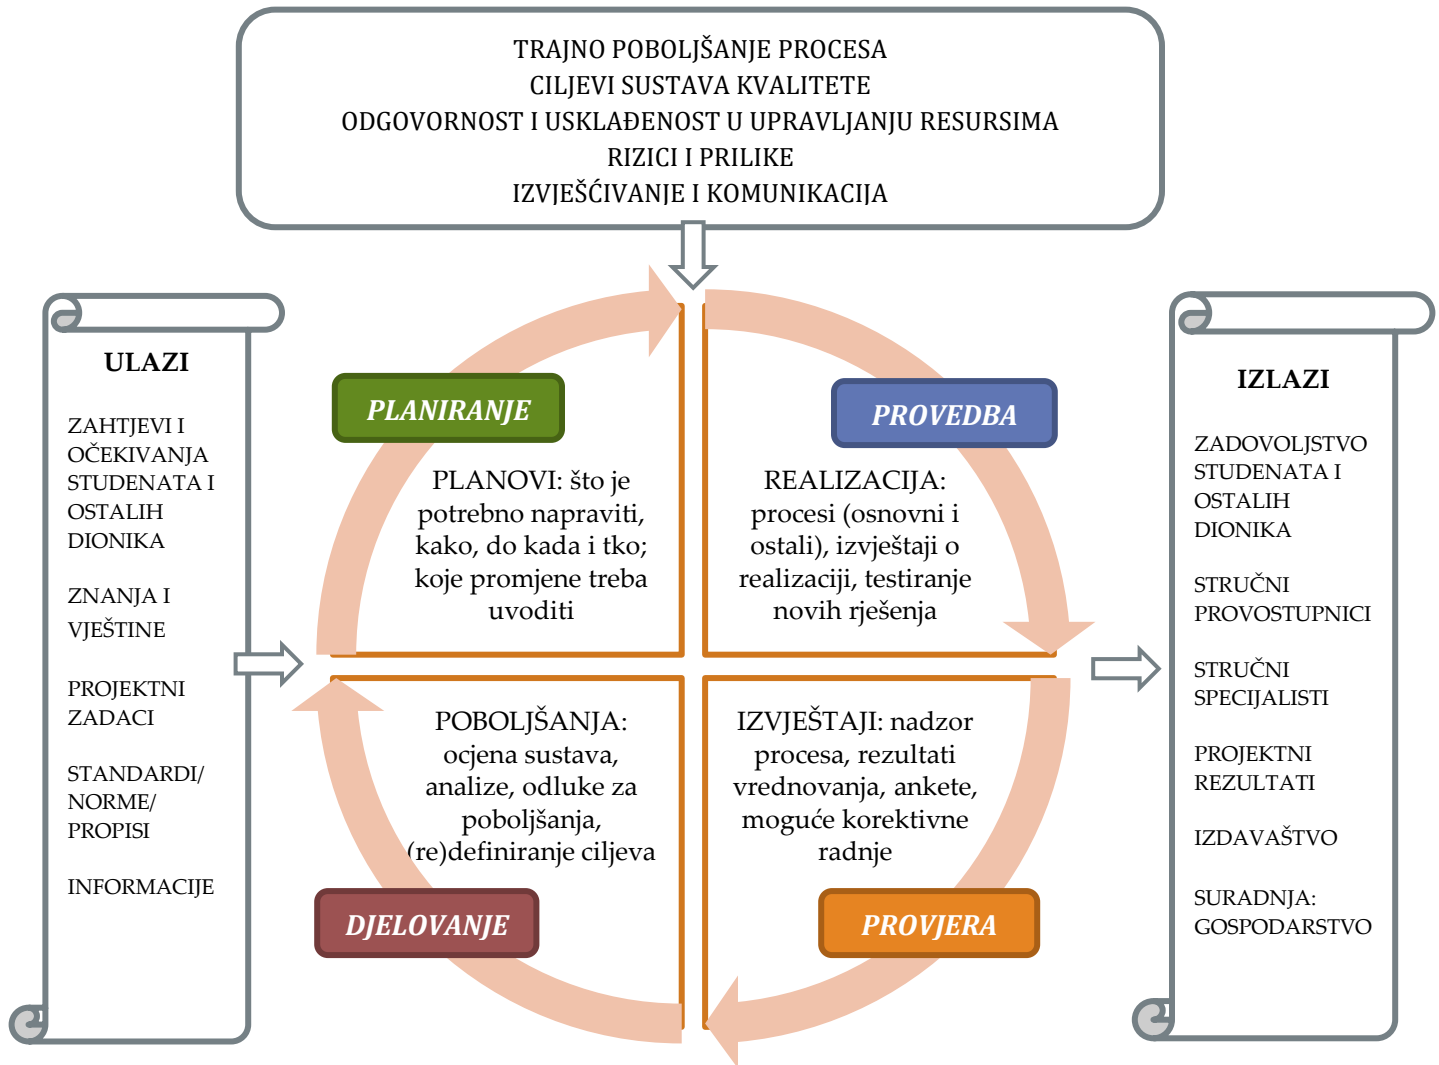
TRAJNO POBOLJŠANJE PROCESA
CILJEVI SUSTAVA KVALITETE
ODGOVORNOST I USKLAĐENOST U UPRAVLJANJU RESURSIMA
RIZICI I PRILIKE
IZVJEŠĆIVANJE I KOMUNIKACIJA

ULAZI

ZAHTJEVI I OČEKIVANJA STUDENATA I OSTALIH DIONIKA

ZNANJA I VJEŠTINE

PROJEKTNI ZADACI

STANDARDI/ NORME/ PROPISI

INFORMACIJE

PLANIRANJE

PLANOVI: što je potrebno napraviti, kako, do kada i tko; koje promjene treba uvoditi

PROVEDBA

REALIZACIJA: procesi (osnovni i ostali), izvještaji o realizaciji, testiranje novih rješenja

POBOLJŠANJA: ocjena sustava, analize, odluke za poboljšanja, (re)definiranje ciljeva

IZVJEŠTAJI: nadzor procesa, rezultati vrednovanja, ankete, moguće korektivne radnje

DJELOVANJE

PROVJERA

IZLAZI

ZADOVOLJSTVO STUDENATA I OSTALIH DIONIKA

STRUČNI PROVOSTUPNICI

STRUČNI SPECIJALISTI

PROJEKTNI REZULTATI

IZDAVAŠTVO

SURADNJA: GOSPODARSTVO